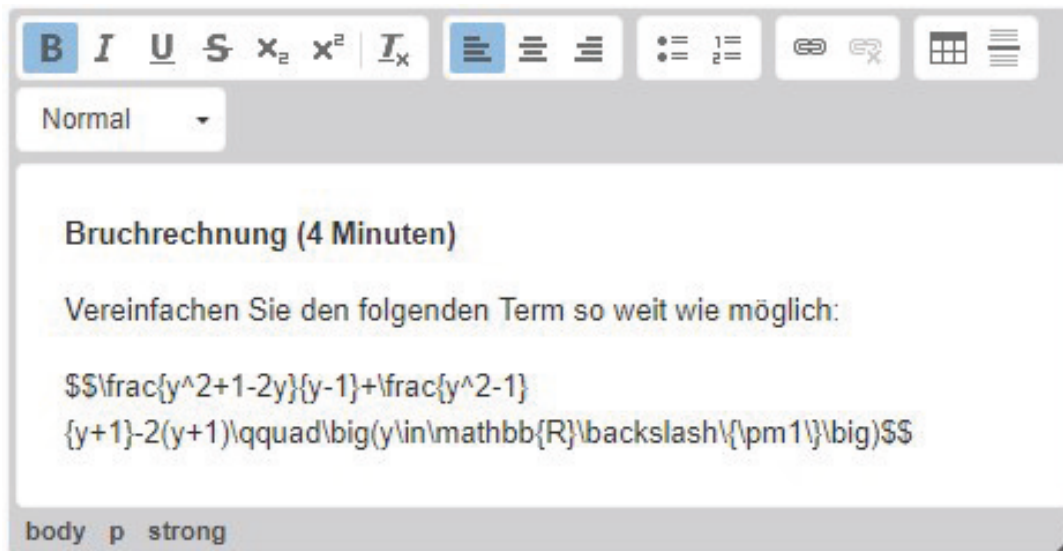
B I U S $x_2$ $x^2$ $I_x$

Normal

**Bruchrechnung (4 Minuten)**

Vereinfachen Sie den folgenden Term so weit wie möglich:

\$\$\frac{y^2+1-2y}{y-1}+\frac{y^2-1}{y+1}-2(y+1)\qquad\big(y\in\mathbb{R}\backslash\{\pm1\}\big)\$\$

body p strong